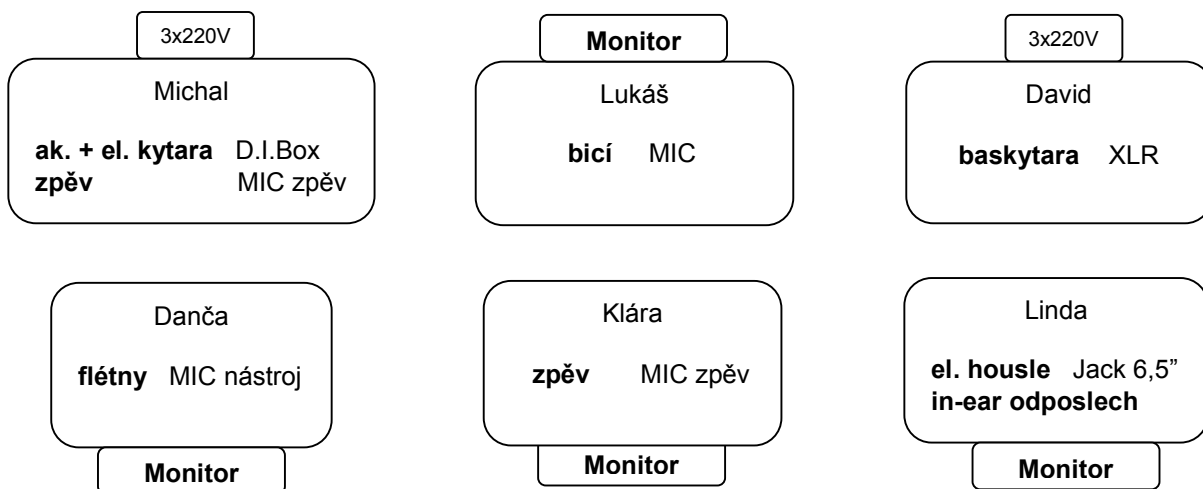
3x220V

Michal

**ak. + el. kytara** D.I.Box
**zpěv** MIC zpěv

**Monitor**

Lukáš

**bicí** MIC

3x220V

David

**baskytara** XLR

Danča

**flétny** MIC nástroj

**Monitor**

Klára

**zpěv** MIC zpěv

**Monitor**

Linda

**el. housle** Jack 6,5”
**in-ear odposlech**

**Monitor**